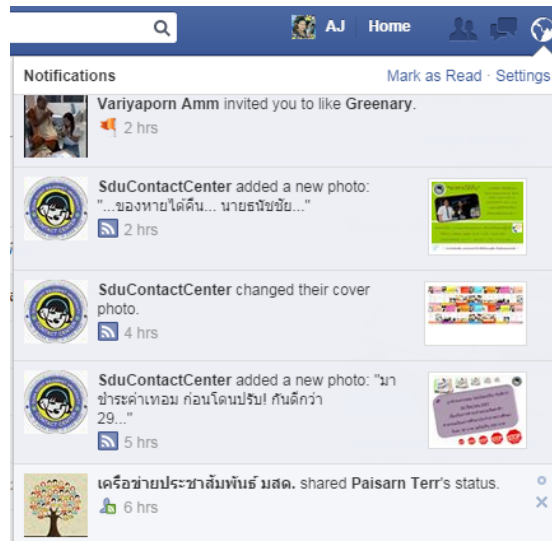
AJ Home

Notifications
Mark as Read · Settings

Variyaporn Amm invited you to like Greenary.
2 hrs

SduContactCenter added a new photo: "...ของหายได้คืน... นายธนัชชัย..."
2 hrs

SduContactCenter changed their cover photo.
4 hrs

SduContactCenter added a new photo: "มาชำระค่าเทอม ก่อนโดนปรับ! กันดีกว่า 29..."
5 hrs

เครือข่ายประชาสัมพันธ์ มสด. shared Paisarn Terr's status.
6 hrs